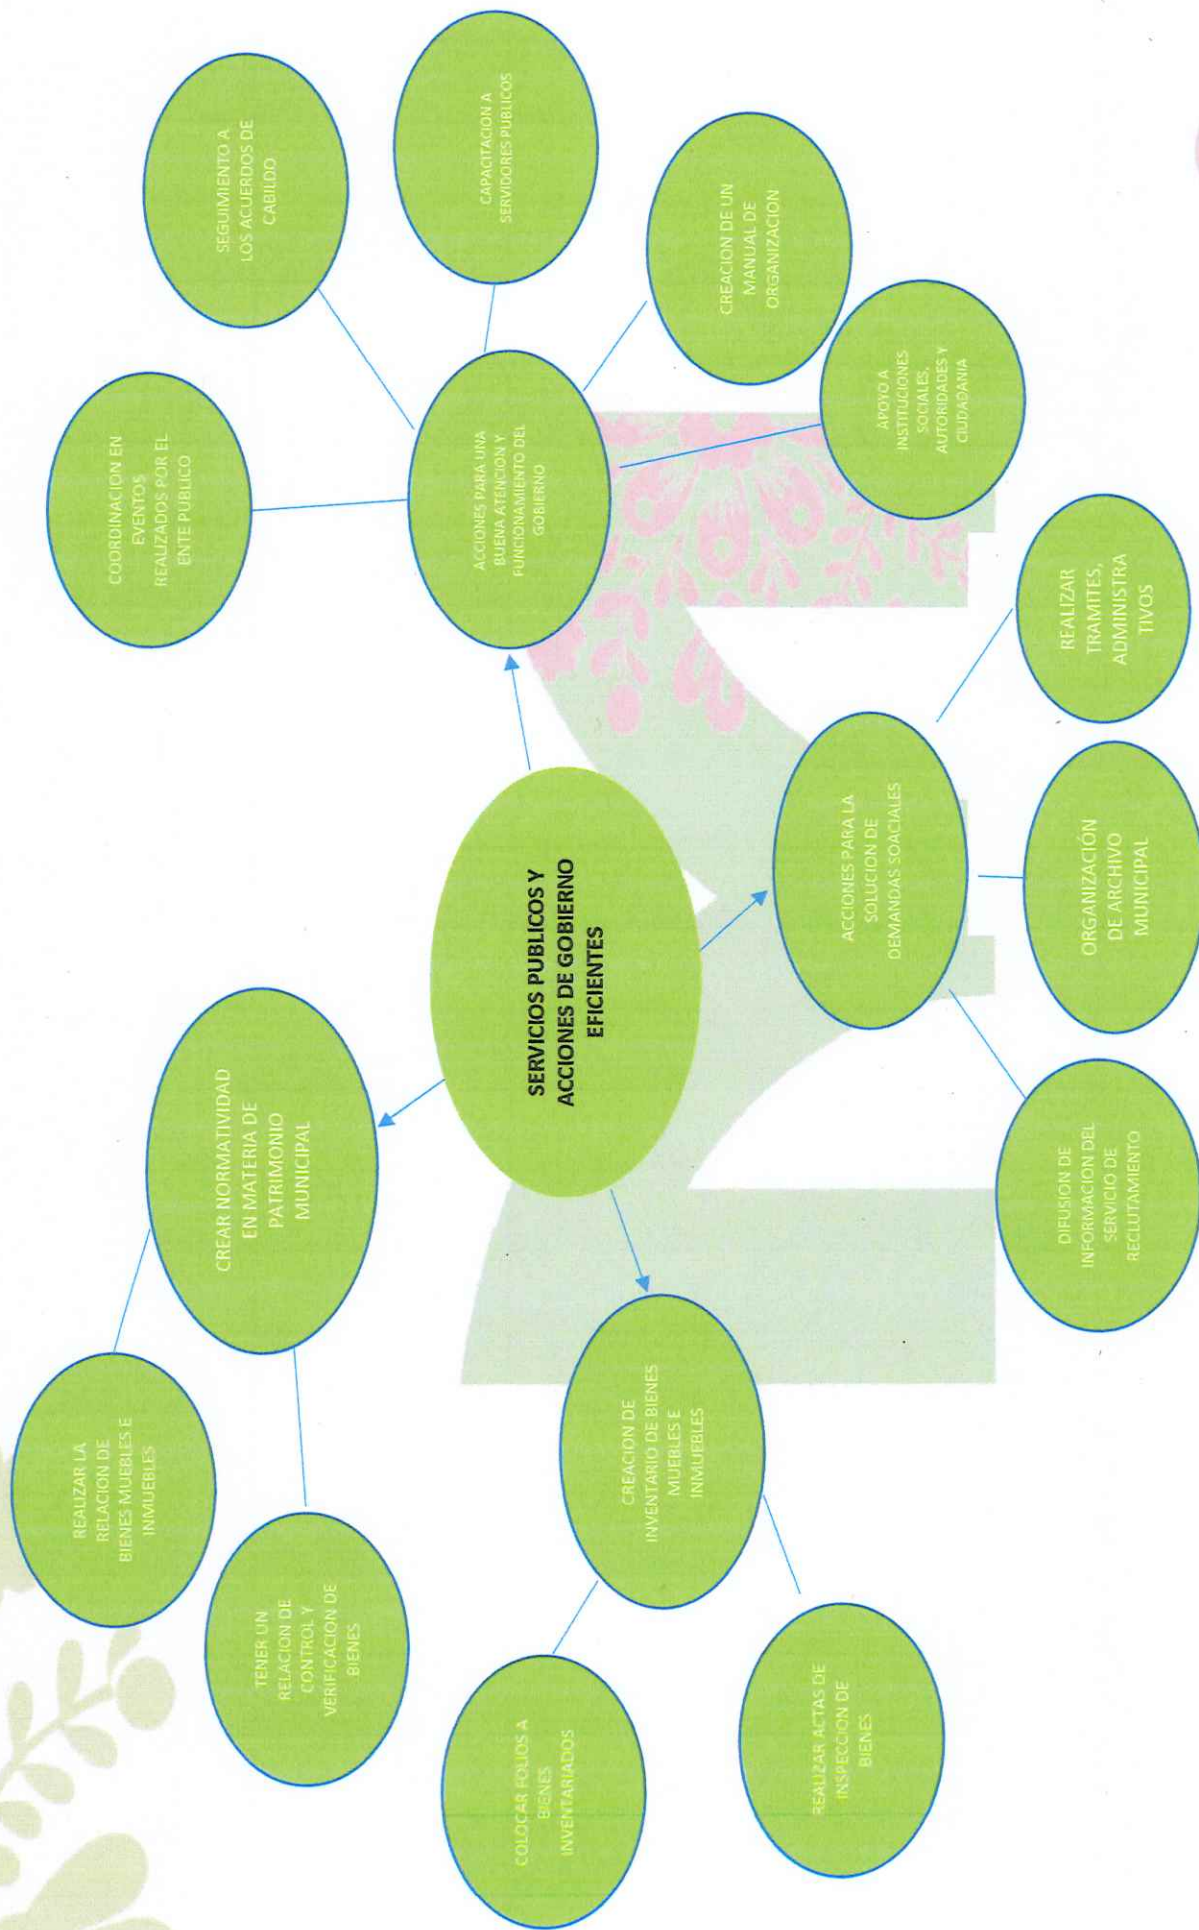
SERVICIOS PUBLICOS Y ACCIONES DE GOBIERNO EFICIENTES

ACCIONES PARA UNA BUENA ATENCION Y FUNCIONAMIENTO DEL GOBIERNO

COORDINACION EN EVENTOS REALIZADOS POR EL ENTE PUBLICO

SEGUIMIENTO A LOS ACUERDOS DE CABILDO

CAPACITACION A SERVIDORES PUBLICOS

CREACION DE UN MANUAL DE ORGANIZACION

APOYO A INSTITUCIONES SOCIALES, AUTORIDADES Y CIUDADANIA

ACCIONES PARA LA SOLUCION DE DEMANDAS SOACIALES

REALIZAR TRAMITES, ADMINISTRATIVOS

ORGANIZACIÓN DE ARCHIVO MUNICIPAL

DIFUSION DE INFORMACION DEL SERVICIO DE RECLUTAMIENTO

CREAR NORMATIVIDAD EN MATERIA DE PATRIMONIO MUNICIPAL

REALIZAR LA RELACION DE BIENES MUEBLES E INMUEBLES

TENER UN RELACION DE CONTROL Y VERIFICACION DE BIENES

CREACION DE INVENTARIO DE BIENES MUEBLES E INMUEBLES

COLOCAR FOLIOS A BIENES INVENTARIADOS

REALIZAR ACTAS DE INSPECCION DE BIENES